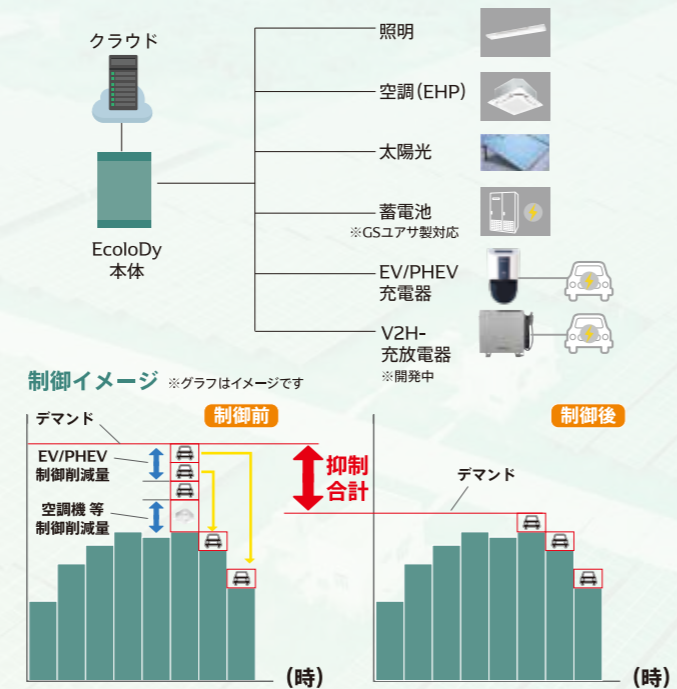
クラウド

EcoloDy
本体

照明

空調(EHP)

太陽光

蓄電池
※GSユアサ製対応

EV/PHEV
充電器

V2H-
充放電器
※開発中

制御イメージ ※グラフはイメージです

制御前

デマンド

EV/PHEV
制御削減量

空調機 等
制御削減量

抑制
合計

(時)

制御後

デマンド

(時)